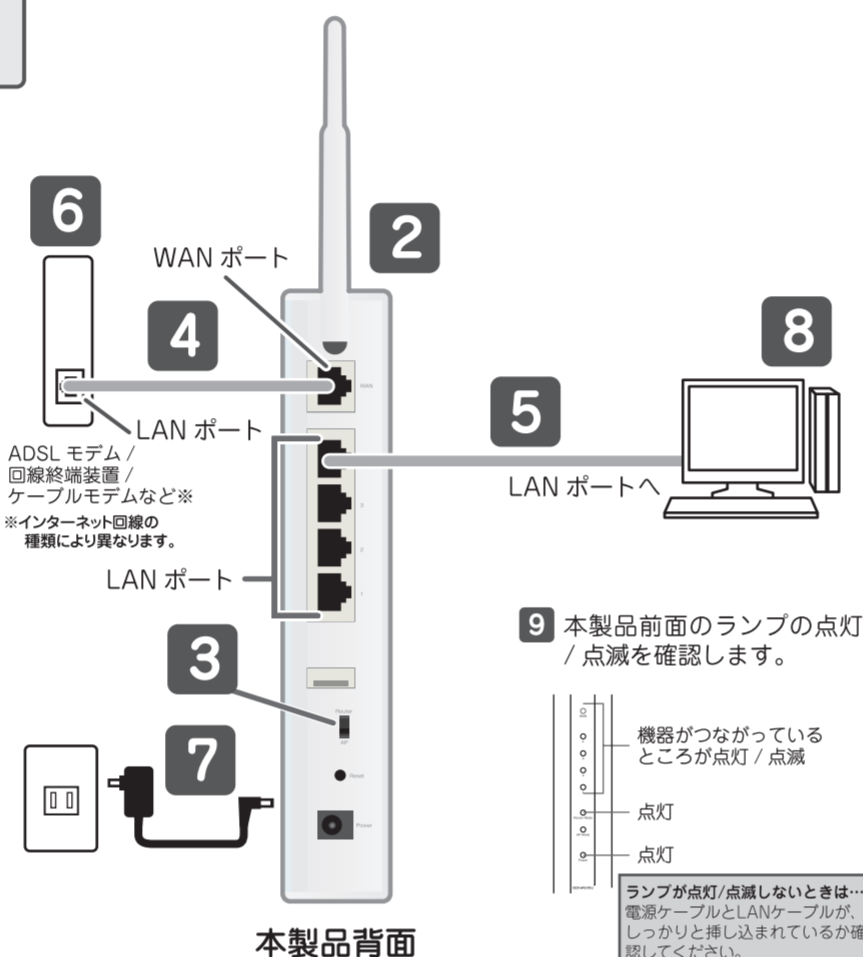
6

2

WAN ポート

4

WAN

8

5

LAN ポート

ADSL モデム / 回線終端装置 / ケーブルモデムなど※

※インターネット回線の種類により異なります。

LAN ポートへ

LAN ポート

9 本製品前面のランプの点灯 / 点滅を確認します。

3

7

機器がつながっているところが点灯 / 点滅

点灯

点灯

Reset

Power

ランプが点灯/点滅しないときは…
電源ケーブルとLANケーブルが、しっかりと挿し込まれているか確認してください。

本製品背面